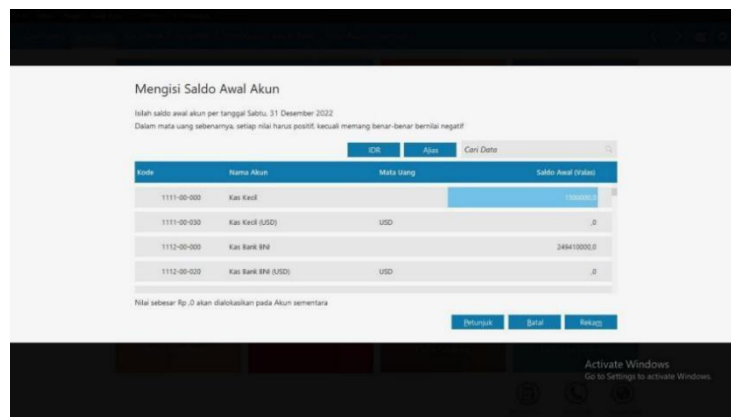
Mengisi Saldo Awal Akun

Isilah saldo awal akun per tanggal Sabtu, 31 Desember 2022
Dalam mata uang sebenarnya, setiap nilai harus positif, kecuali memang benar-benar bernilai negatif

IDR Alias Cari Data

| Kode | Nama Akun | Mata Uang | Saldo Awal (Valas) |
|---|---|---|---|
| 1111-00-000 | Kas Kecil | | 1500000,0 |
| 1111-00-030 | Kas Kecil (USD) | USD | ,0 |
| 1112-00-000 | Kas Bank BNI | | 249410000,0 |
| 1112-00-020 | Kas Bank BNI (USD) | USD | ,0 |

Nilai sebesar Rp ,0 akan dialokasikan pada Akun sementara

Petunjuk Batal Rekam

Activate Windows
Go to Settings to activate Windows.